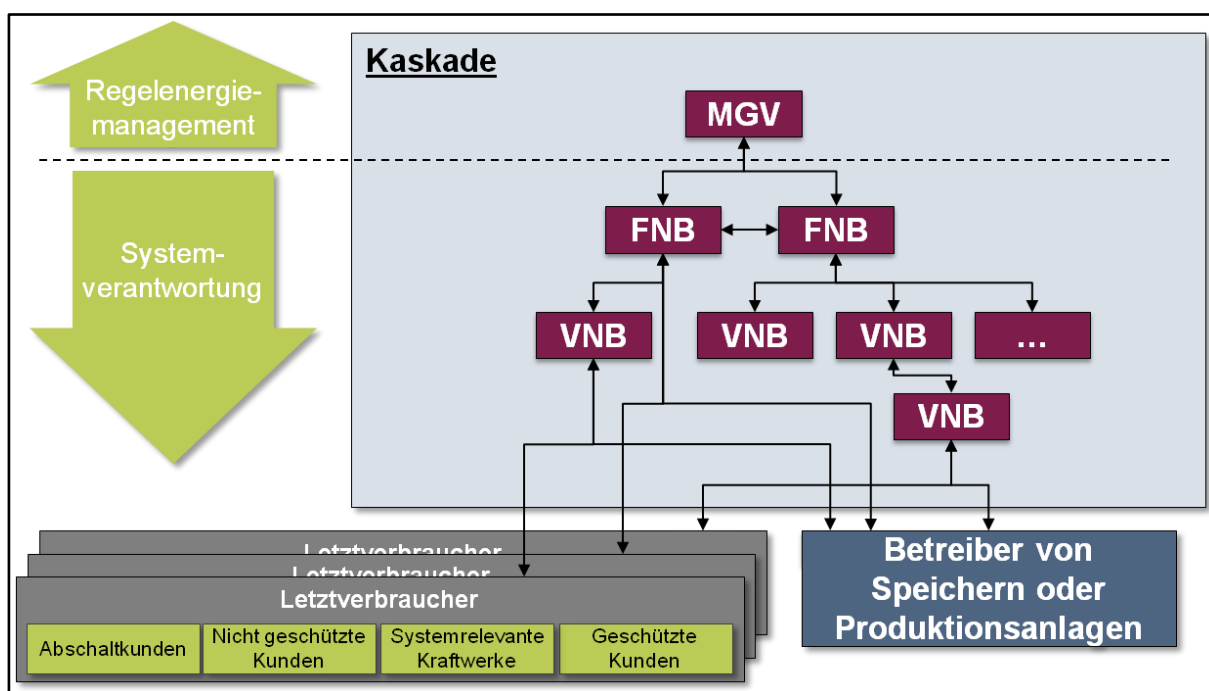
Regelenergiemanagement

Systemverantwortung

Kaskade

MGV

FNB

FNB

VNB

VNB

VNB

...

VNB

Letztverbraucher

Letztverbraucher

Letztverbraucher

Abschaltkunden

Nicht geschützte Kunden

Systemrelevante Kraftwerke

Geschützte Kunden

Betreiber von Speichern oder Produktionsanlagen